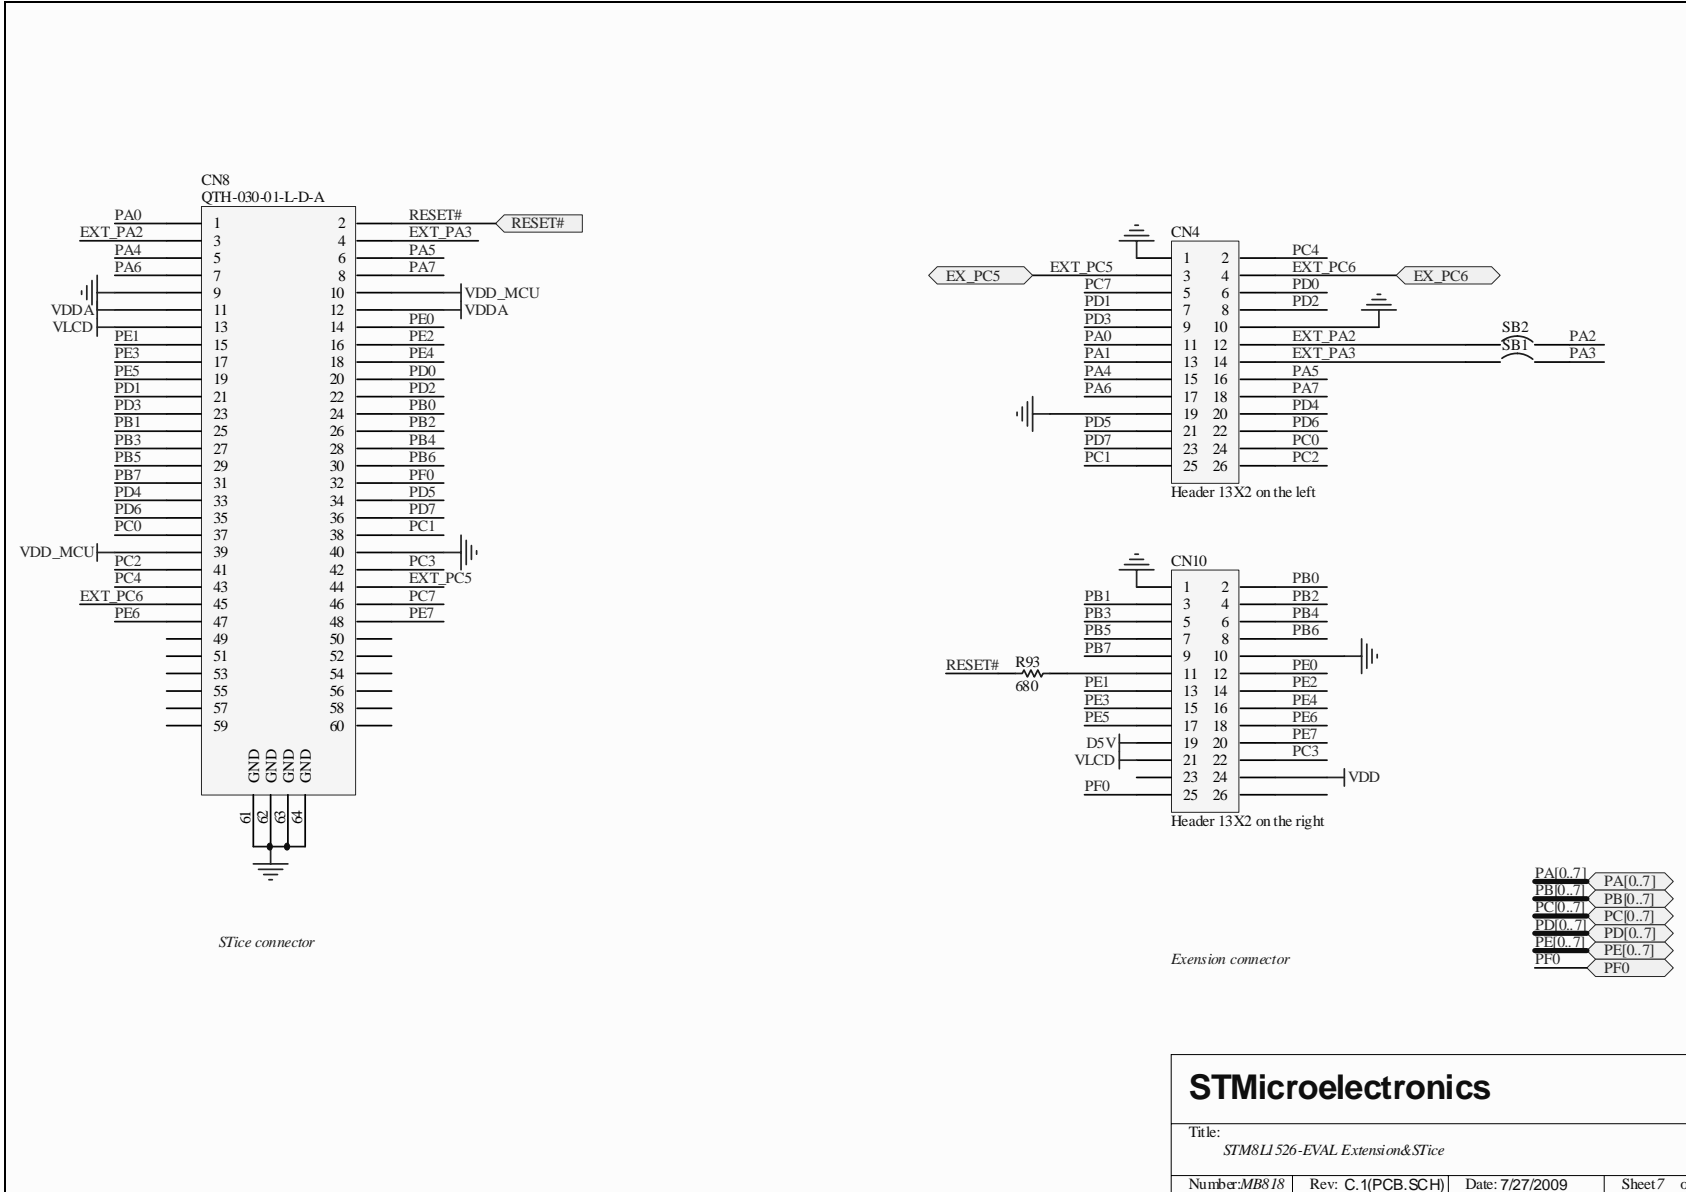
CN8
QTH-030-01-L-D-A

| Signal | Pin | Pin | Signal |
|---|---|---|---|
| PA0 | 1 | 2 | RESET# |
| EXT_PA2 | 3 | 4 | EXT_PA3 |
| PA4 | 5 | 6 | PA5 |
| PA6 | 7 | 8 | PA7 |
| | 9 | 10 | VDD_MCU |
| VDDA | 11 | 12 | VDDA |
| VLCD | 13 | 14 | PE0 |
| PE1 | 15 | 16 | PE2 |
| PE3 | 17 | 18 | PE4 |
| PE5 | 19 | 20 | PD0 |
| PD1 | 21 | 22 | PD2 |
| PD3 | 23 | 24 | PB0 |
| PB1 | 25 | 26 | PB2 |
| PB3 | 27 | 28 | PB4 |
| PB5 | 29 | 30 | PB6 |
| PB7 | 31 | 32 | PF0 |
| PD4 | 33 | 34 | PD5 |
| PD6 | 35 | 36 | PD7 |
| PC0 | 37 | 38 | PC1 |
| VDD_MCU | 39 | 40 | |
| PC2 | 41 | 42 | PC3 |
| PC4 | 43 | 44 | EXT_PC5 |
| EXT_PC6 | 45 | 46 | PC7 |
| PE6 | 47 | 48 | PE7 |
| | 49 | 50 | |
| | 51 | 52 | |
| | 53 | 54 | |
| | 55 | 56 | |
| | 57 | 58 | |
| | 59 | 60 | |

RESET#
GND GND GND GND
61 62 63 64

STice connector

CN4

| Signal | Pin | Pin | Signal |
|---|---|---|---|
| | 1 | 2 | PC4 |
| EXT_PC5 | 3 | 4 | EXT_PC6 |
| PC7 | 5 | 6 | PD0 |
| PD1 | 7 | 8 | PD2 |
| PD3 | 9 | 10 | |
| PA0 | 11 | 12 | EXT_PA2 |
| PA1 | 13 | 14 | EXT_PA3 |
| PA4 | 15 | 16 | PA5 |
| PA6 | 17 | 18 | PA7 |
| | 19 | 20 | PD4 |
| PD5 | 21 | 22 | PD6 |
| PD7 | 23 | 24 | PC0 |
| PC1 | 25 | 26 | PC2 |

EX_PC5 EX_PC6
SB2 SB1 PA2 PA3
Header 13X2 on the left

CN10

| Signal | Pin | Pin | Signal |
|---|---|---|---|
| | 1 | 2 | PB0 |
| PB1 | 3 | 4 | PB2 |
| PB3 | 5 | 6 | PB4 |
| PB5 | 7 | 8 | PB6 |
| PB7 | 9 | 10 | |
| RESET# | 11 | 12 | PE0 |
| PE1 | 13 | 14 | PE2 |
| PE3 | 15 | 16 | PE4 |
| PE5 | 17 | 18 | PE6 |
| D5V | 19 | 20 | PE7 |
| VLCD | 21 | 22 | PC3 |
| | 23 | 24 | VDD |
| PF0 | 25 | 26 | |

R93
680
Header 13X2 on the right

PA[0..7] PA[0..7]
PB[0..7] PB[0..7]
PC[0..7] PC[0..7]
PD[0..7] PD[0..7]
PE[0..7] PE[0..7]
PF0 PF0

Exension connector

STMicroelectronics
Title:
STM8L1526-EVAL Extension&STice
Number:MB818 Rev: C.1(PCB.SCH) Date: 7/27/2009 Sheet 7 o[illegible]